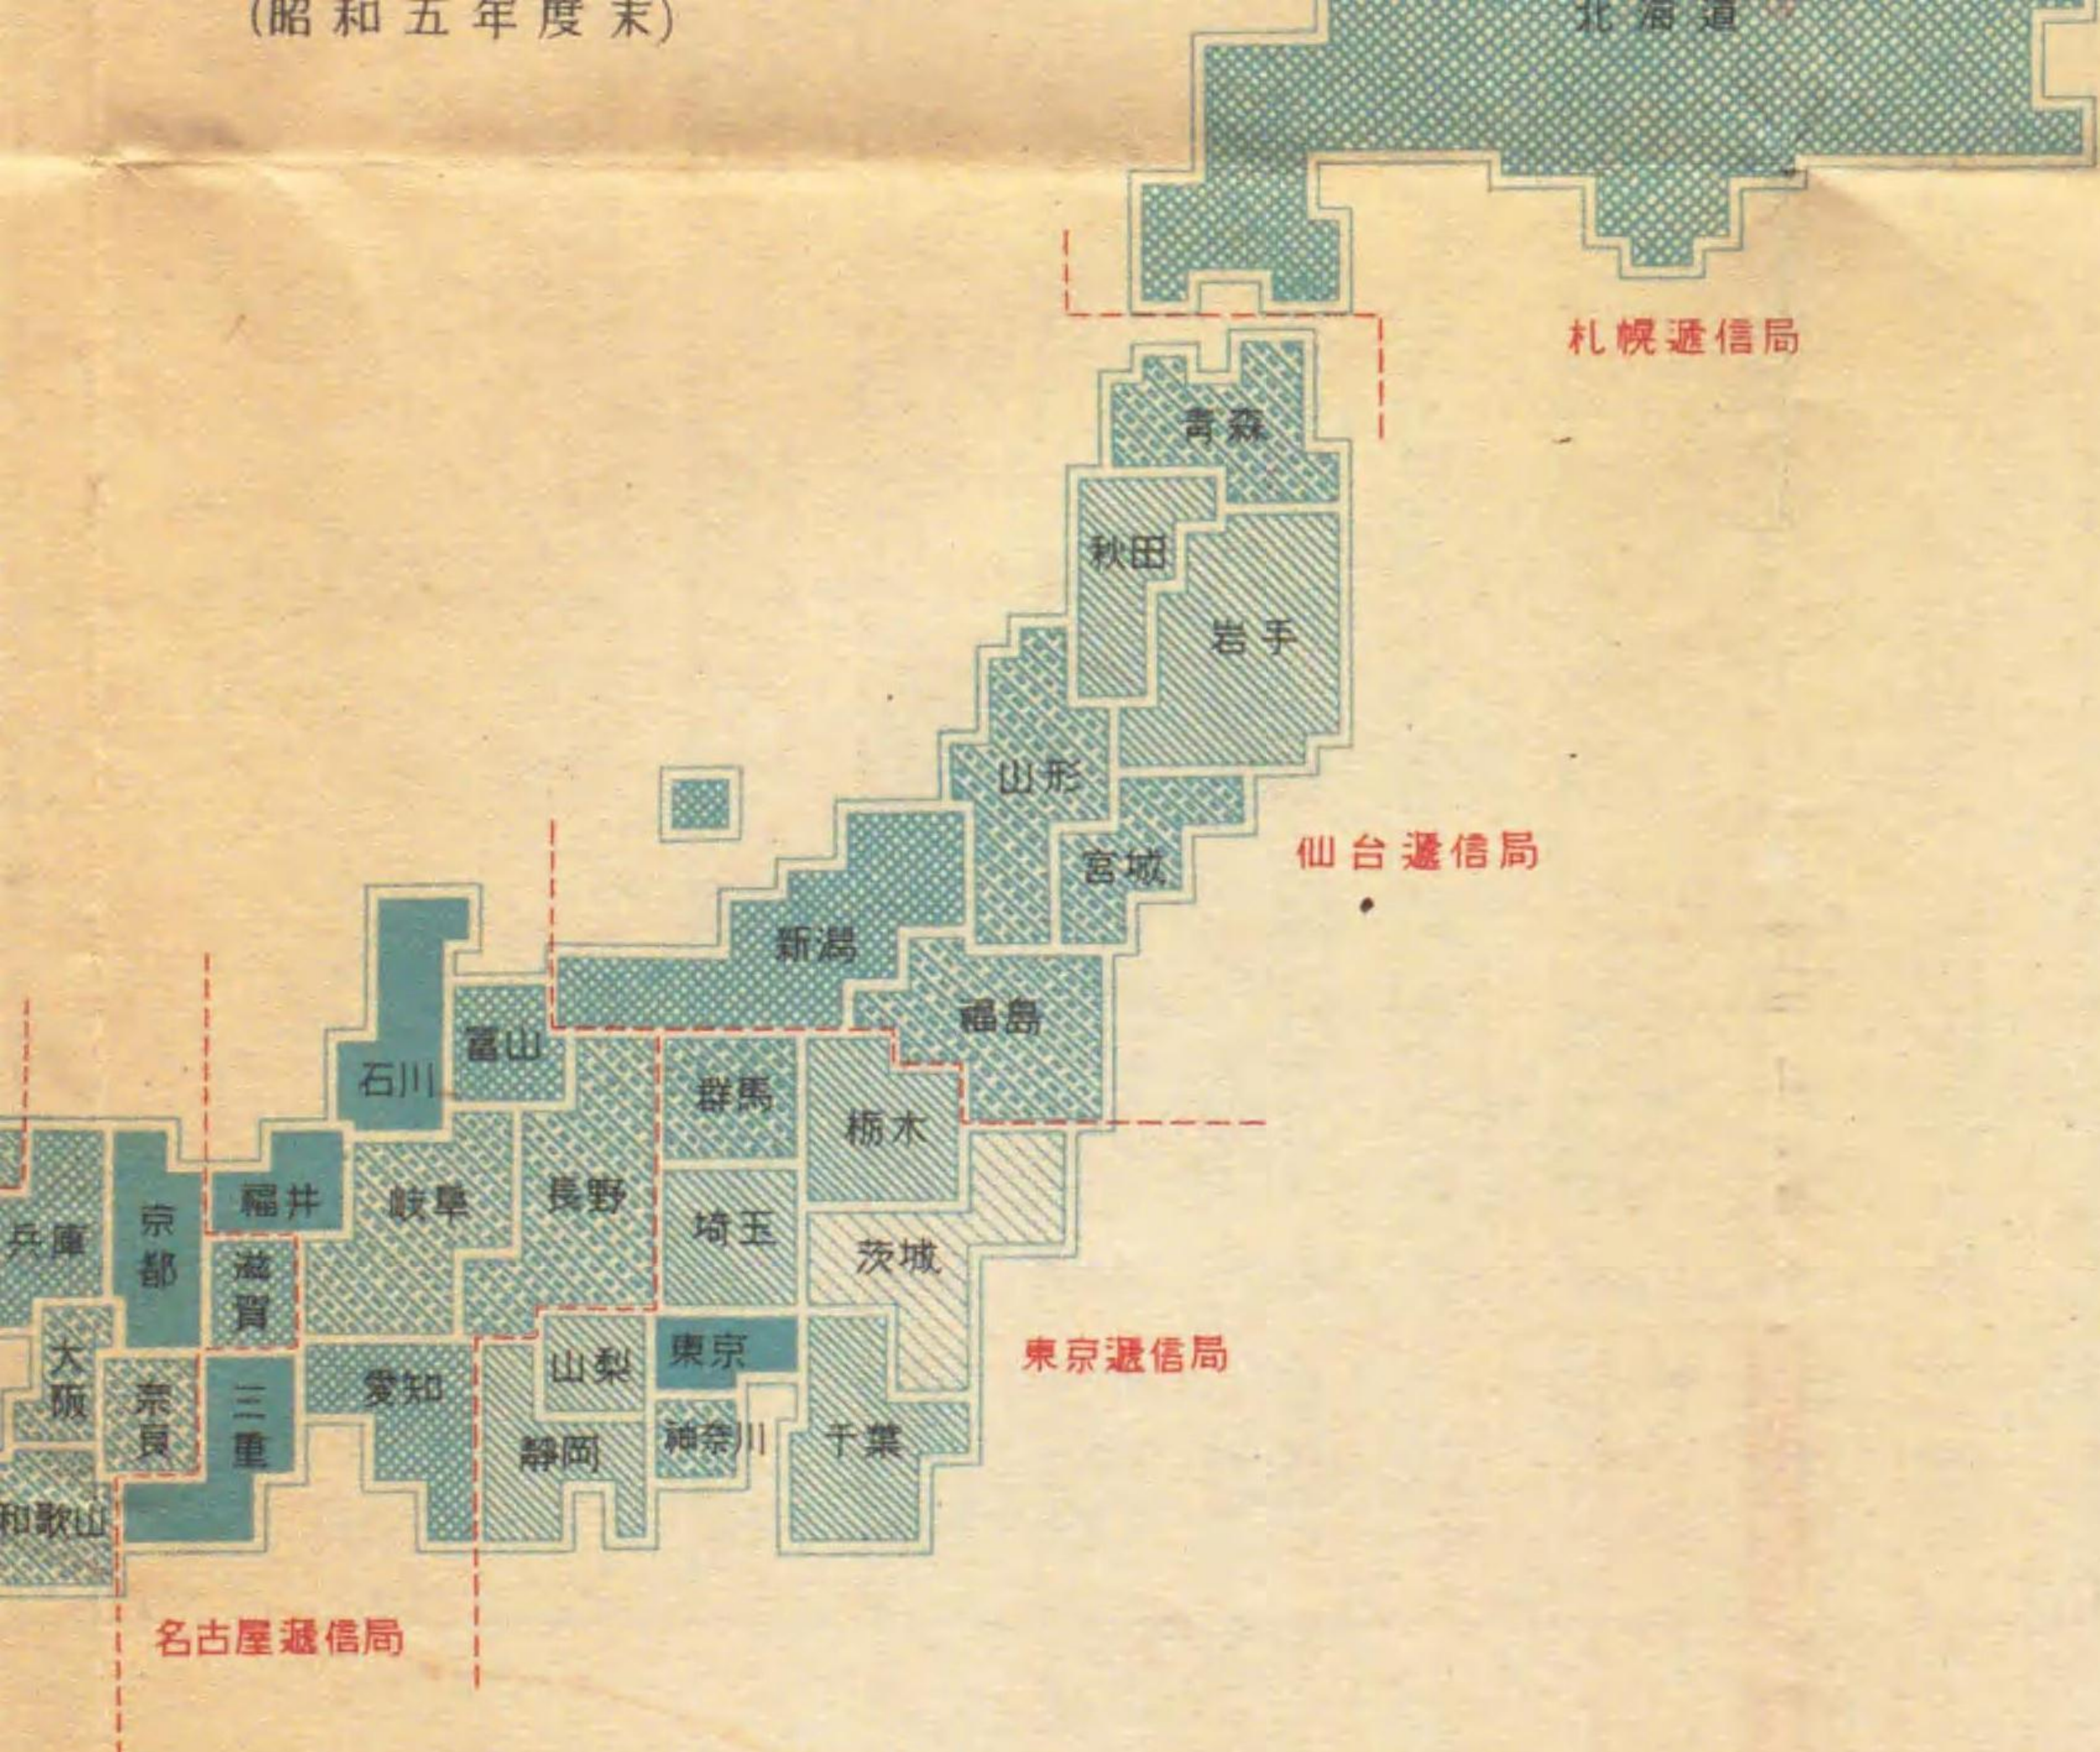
(昭和五年度末)

北海道

札幌遞信局

青森

秋田

岩手

山形

宮城

仙台遞信局

新潟

福島

石川

富山

群馬

栃木

兵庫

京都

福井

岐阜

長野

埼玉

茨城

滋賀

大阪

奈良

三重

愛知

山梨

東京

神奈川

千葉

静岡

和歌山

東京遞信局

名古屋遞信局